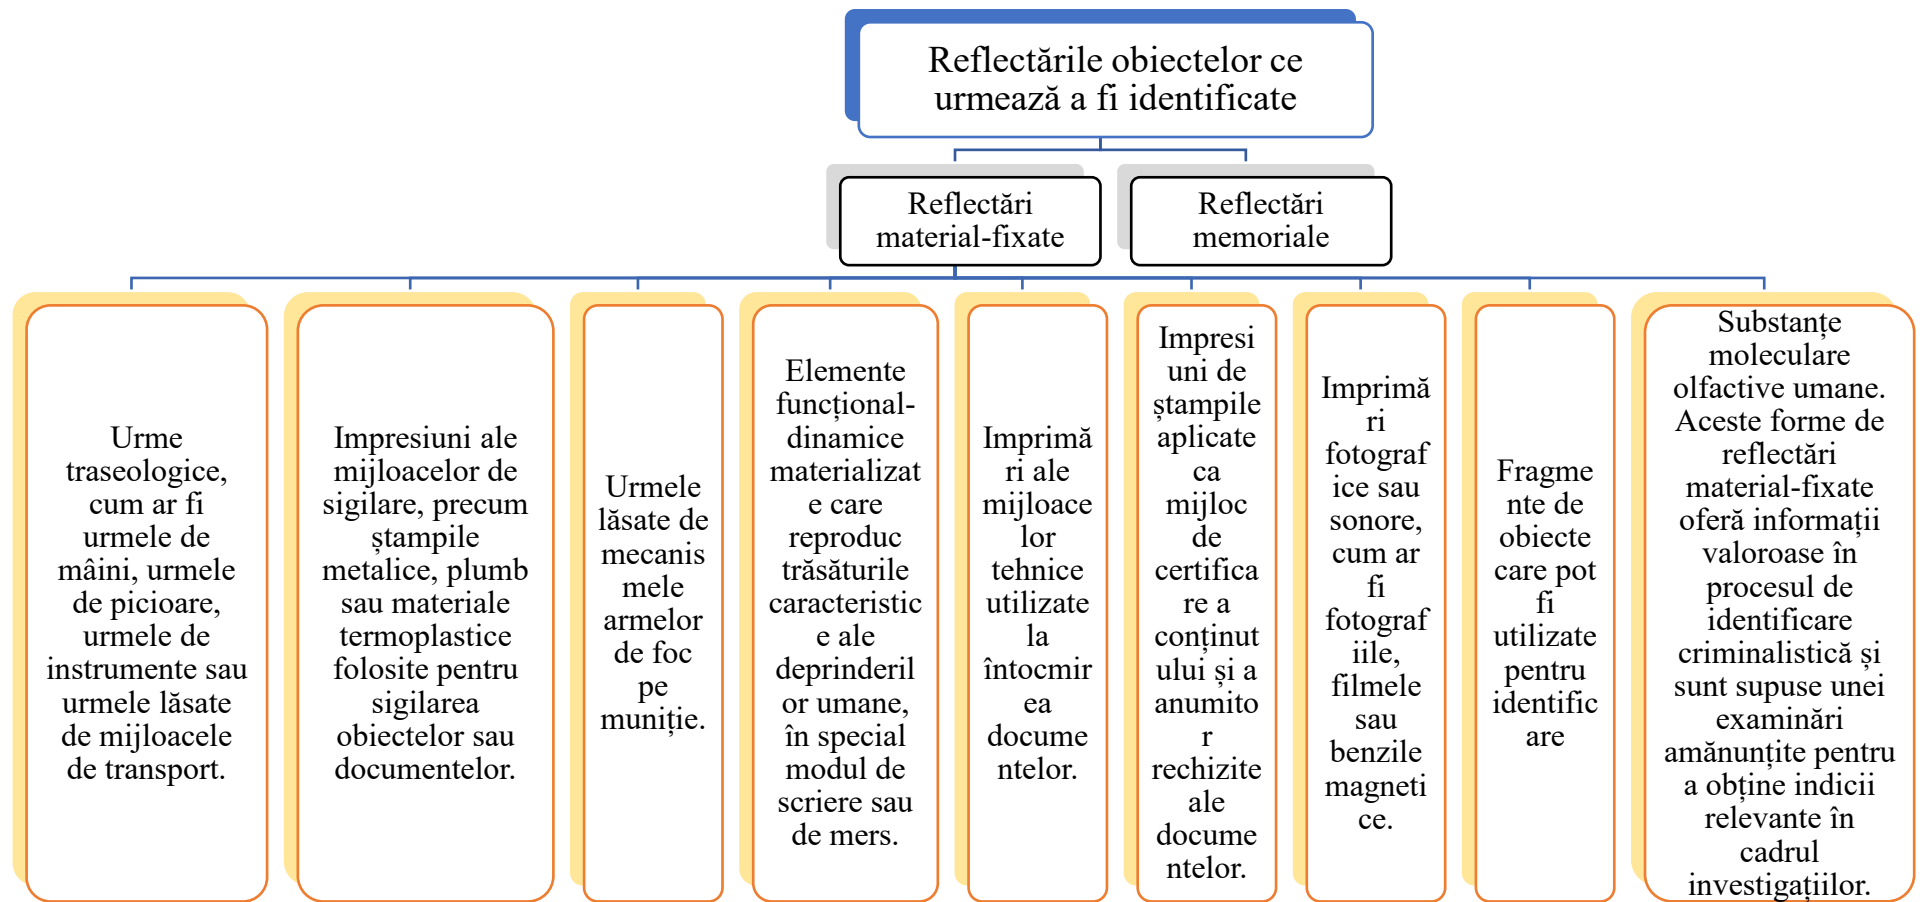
Reflectările obiectelor ce urmează a fi identificate

Reflectări material-fixate

Reflectări memoriale

Urme traseologice, cum ar fi urmele de mâini, urmele de picioare, urmele de instrumente sau urmele lăsate de mijloacele de transport.

Impresiuni ale mijloacelor de sigilare, precum ștampile metalice, plumb sau materiale termoplastice folosite pentru sigilarea obiectelor sau documentelor.

Urmele lăsate de mecanismele armelor de foc pe muniție.

Elemente funcțional-dinamice materializate care reproduc trăsăturile caracteristice ale deprinderilor umane, în special modul de scriere sau de mers.

Imprimări ale mijloacelor tehnice utilizate la întocmirea documentelor.

Impresiuni de ștampile aplicate ca mijloc de certificare a conținutului și a anumitor rechizite ale documentelor.

Imprimări fotografice sau sonore, cum ar fi fotografiile, filmele sau benzile magnetice.

Fragmente de obiecte care pot fi utilizate pentru identificare

Substanțe moleculare olfactive umane. Aceste forme de reflectări material-fixate oferă informații valoroase în procesul de identificare criminalistică și sunt supuse unei examinări amănunțite pentru a obține indicii relevante în cadrul investigațiilor.